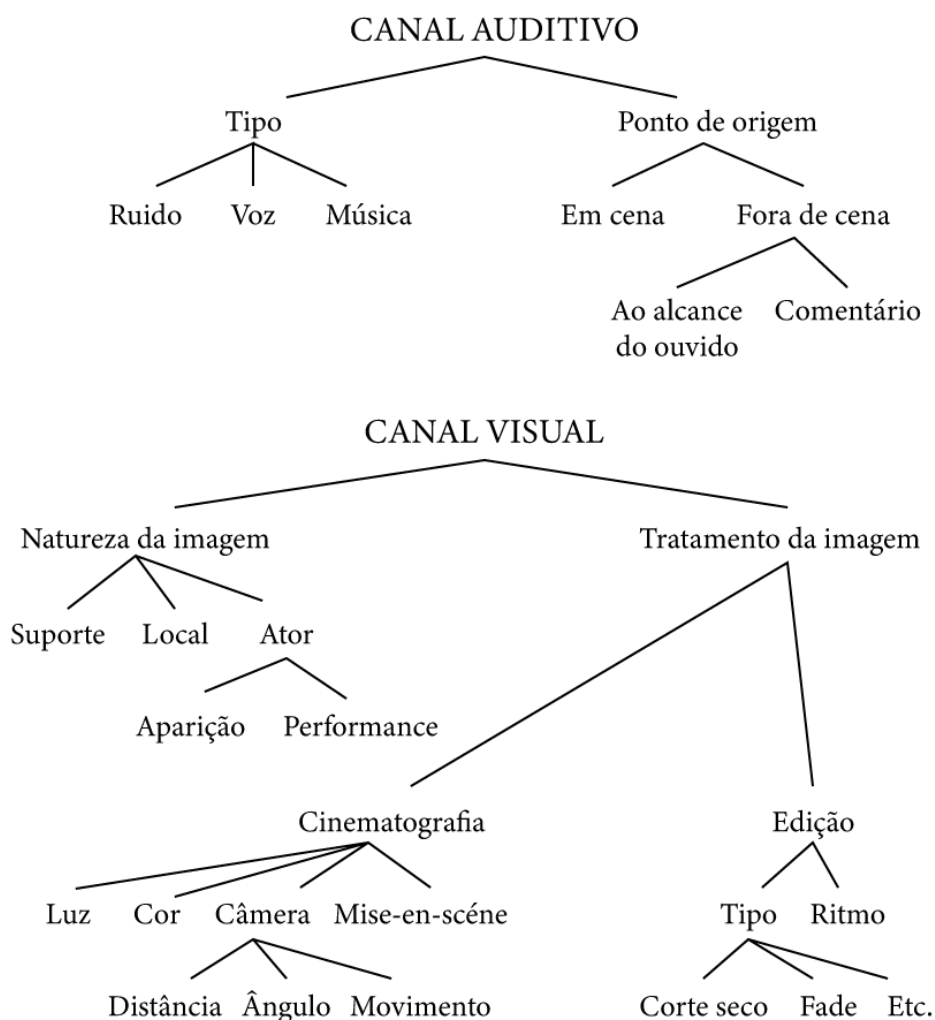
CANAL AUDITIVO

Tipo

Ruido Voz Música

Ponto de origem

Em cena Fora de cena

Ao alcance do ouvido Comentário

CANAL VISUAL

Natureza da imagem

Suporte Local Ator

Aparição Performance

Tratamento da imagem

Cinematografia

Luz Cor Câmera Mise-en-scéne

Distância Ângulo Movimento

Edição

Tipo Ritmo

Corte seco Fade Etc.